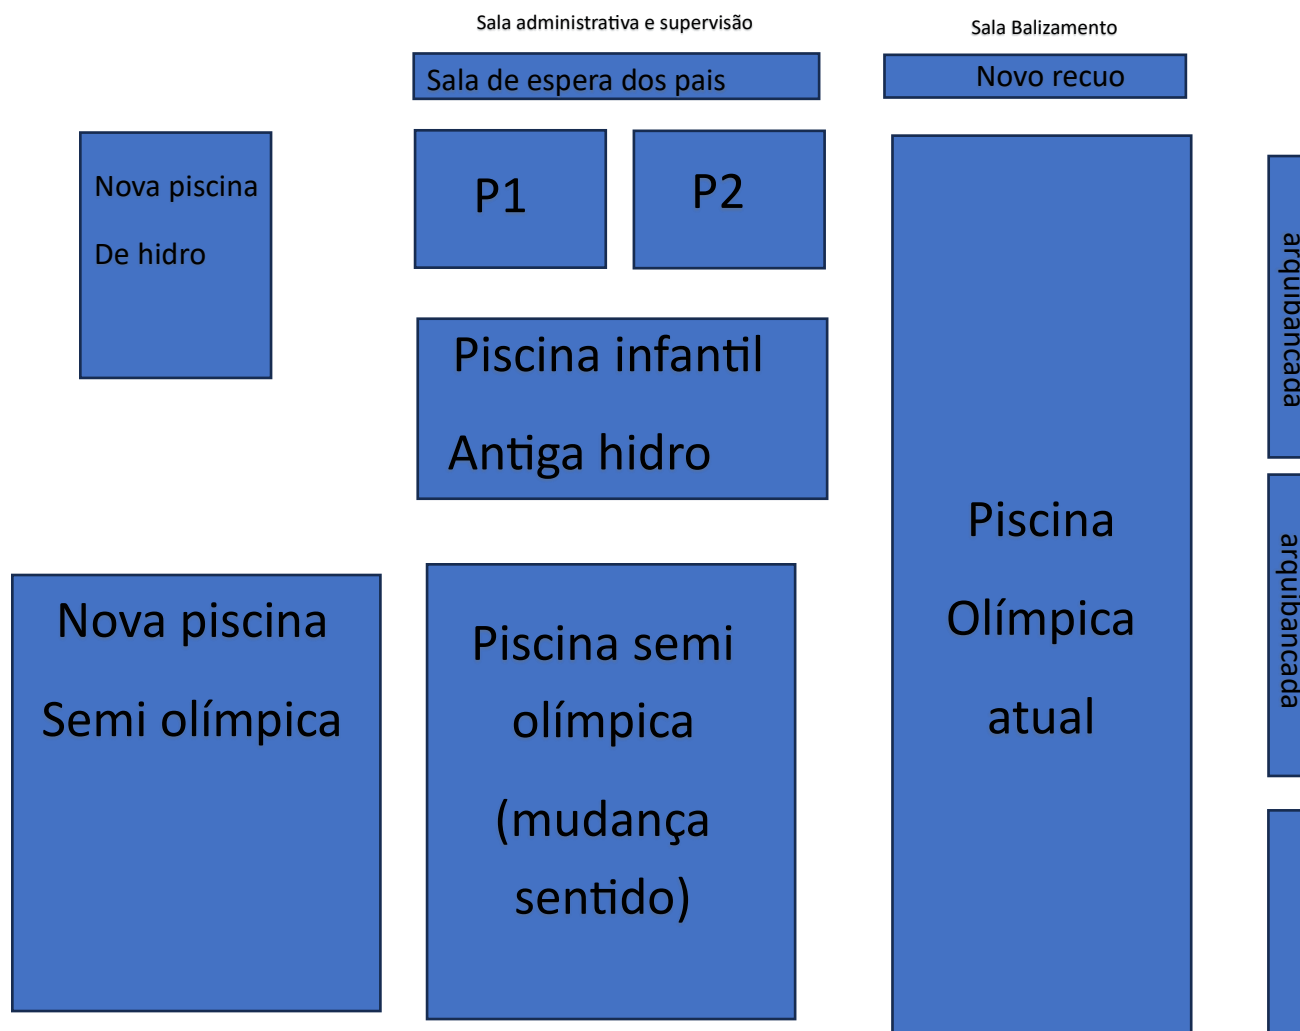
Sala administrativa e supervisão

Sala Balizamento

Sala de espera dos pais

Novo recuo

Nova piscina

De hidro

P1

P2

Piscina infantil

Antiga hidro

arquibancada

arquibancada

Piscina

Olímpica

atual

Nova piscina

Semi olímpica

Piscina semi

olímpica

(mudança

sentido)